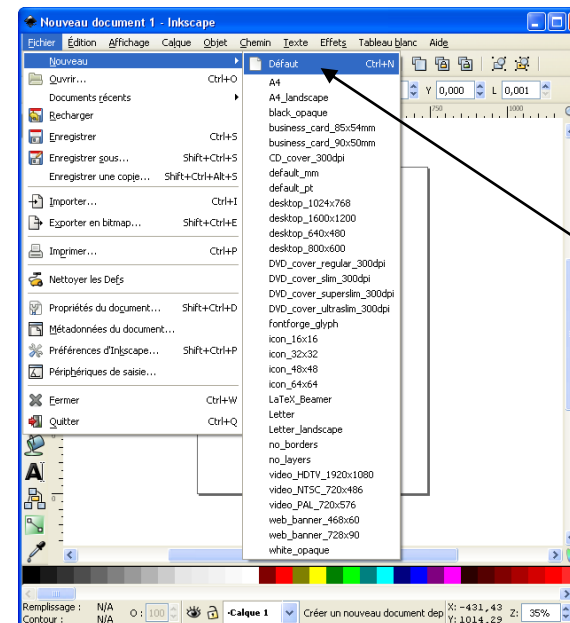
Nouveau document 1 - Inkscape

Fichier Édition Affichage Calque Objet Chemin Texte Effets Tableau blanc Aide

Nouveau
Ouvrir... Ctrl+O
Documents récents
Recharger
Enregistrer Ctrl+S
Enregistrer sous... Shift+Ctrl+S
Enregistrer une copie... Shift+Ctrl+Alt+S
Importer... Ctrl+I
Exporter en bitmap... Shift+Ctrl+E
Imprimer... Ctrl+P
Nettoyer les Defs
Propriétés du document... Shift+Ctrl+D
Métadonnées du document...
Préférences d'Inkscape... Shift+Ctrl+P
Périphériques de saisie...
Fermer Ctrl+W
Quitter Ctrl+Q

Défaut Ctrl+N
A4
A4_landscape
black_opaque
business_card_85x54mm
business_card_90x50mm
CD_cover_300dpi
default_mm
default_pt
desktop_1024x768
desktop_1600x1200
desktop_640x480
desktop_800x600
DVD_cover_regular_300dpi
DVD_cover_slim_300dpi
DVD_cover_superslim_300dpi
DVD_cover_ultraslim_300dpi
fontforge_glyph
icon_16x16
icon_32x32
icon_48x48
icon_64x64
LaTeX_Beamer
Letter
Letter_landscape
no_borders
no_layers
video_HDTV_1920x1080
video_NTSC_720x486
video_PAL_720x576
web_banner_468x60
web_banner_728x90
white_opaque

Y 0,000 L 0,001

Remplissage : N/A
Contour : N/A
O : 100
•Calque 1
Créer un nouveau document dep
X: -431,43
Y: 1014,29
Z: 35%